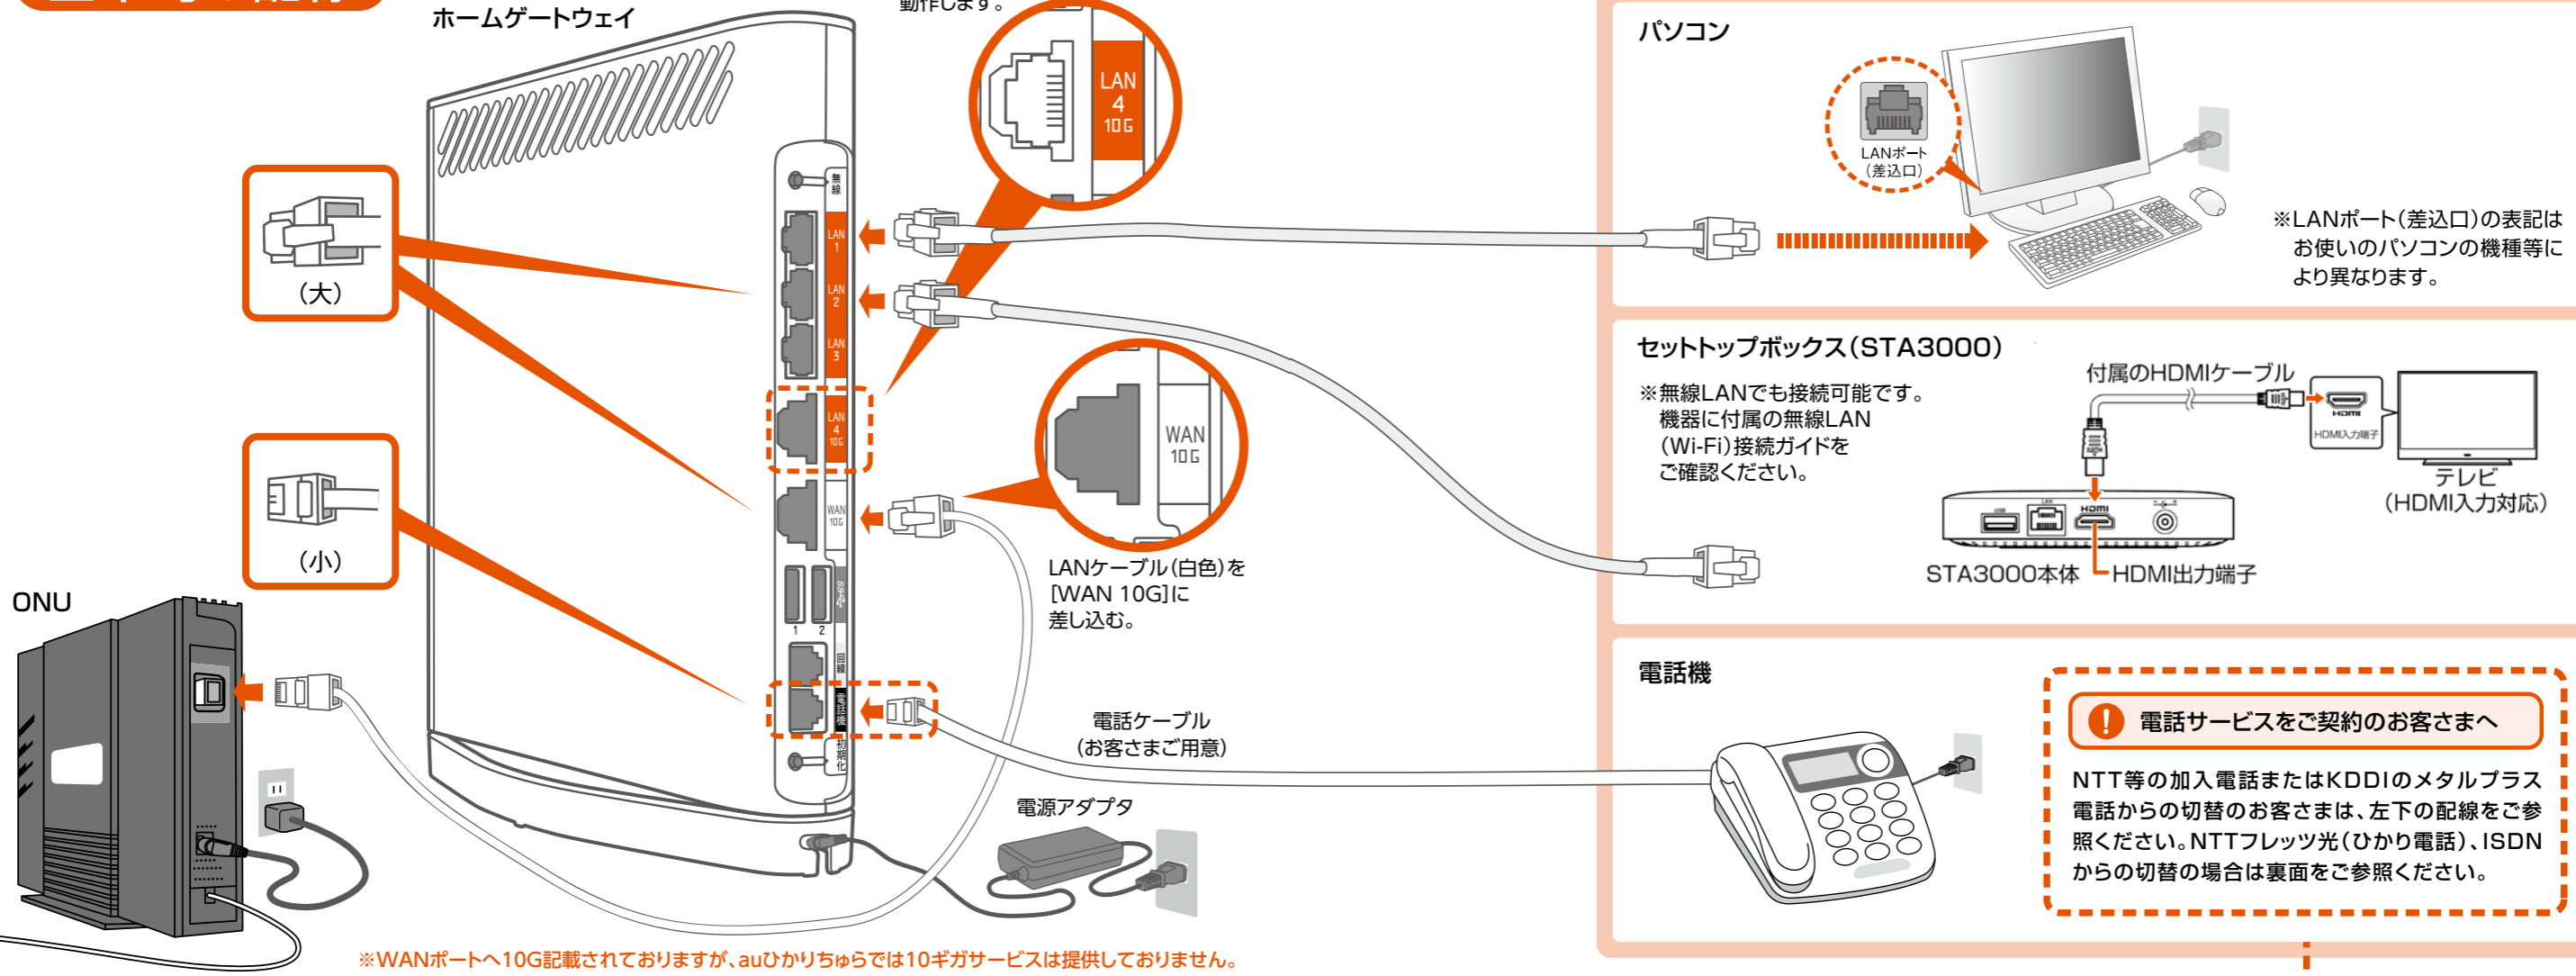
ホームゲートウェイ

動作します。

LAN 4 10G

(大)

(小)

ONU

無線

LAN 1

LAN 2

LAN 3

LAN 4 10G

WAN 10G

1 2

回線

電話機

初期化

WAN 10G

LANケーブル(白色)を[WAN 10G]に差し込む。

電話ケーブル (お客さまご用意)

電源アダプタ

パソコン

LANポート (差込口)

※LANポート(差込口)の表記はお使いのパソコンの機種等により異なります。

セットトップボックス(STA3000)

※無線LANでも接続可能です。機器に付属の無線LAN(Wi-Fi)接続ガイドをご確認ください。

付属のHDMIケーブル

HDMI

HDMI入力端子

テレビ (HDMI入力対応)

HDMI

STA3000本体

HDMI出力端子

電話機

電話サービスをご契約のお客さまへ

NTT等の加入電話またはKDDIのメタルプラス電話からの切替のお客さまは、左下の配線をご参照ください。NTTフレッツ光(ひかり電話)、ISDNからの切替の場合は裏面をご参照ください。

※WANポートへ10G記載されておりますが、auひかりちゅらでは10ギガサービスは提供しておりません。